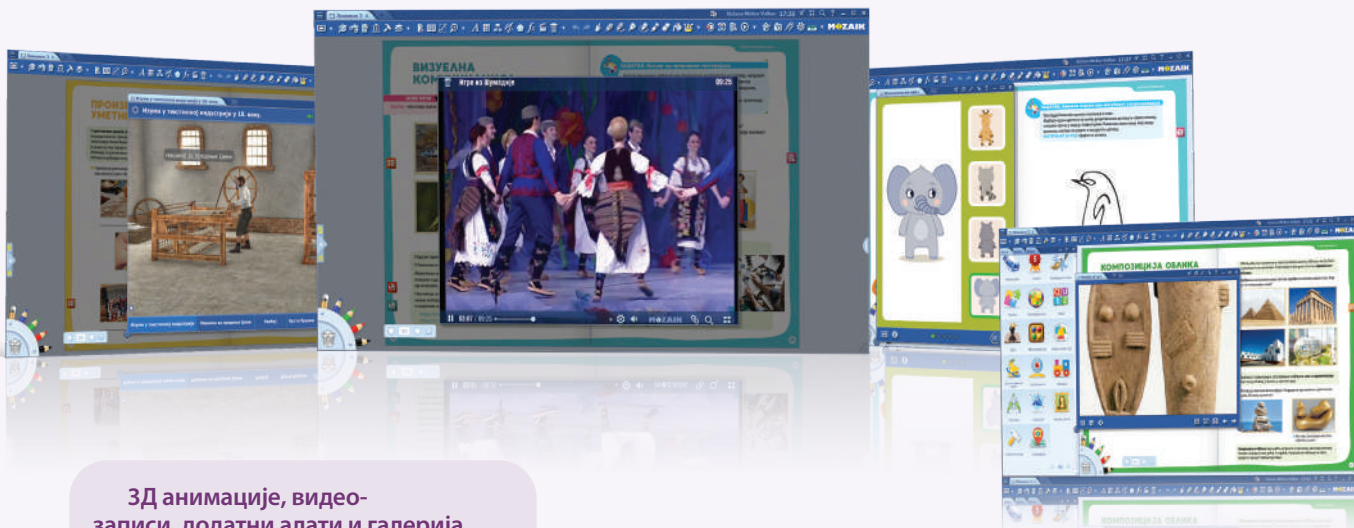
ПРОИЗ
УМЕТН

Игре у текстилној индустрији у 18. веку

Несвојте за прављење свиле

Игре у текстилној индустрији

ВИЗУЕЛНА
КОМП

Игре из Шумадије

00:25

00:07 / 00:25

MOZAIK

ЗАДАТАК

КОМПОЗИЦИЈА ОБЛИКА

3Д анимације, видео-
записи, додатни алати и галерија